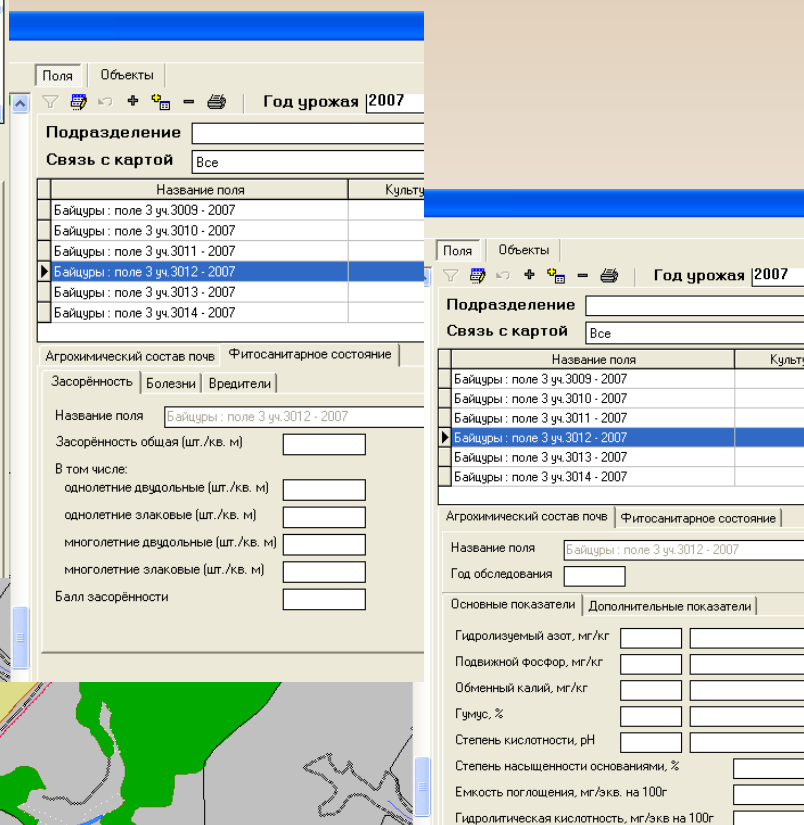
Поля | Объекты

Год урожая 2007

Подразделение

Связь с картой Все

| Название поля | Культу |
|---|---|
| Байцуры : поле 3 уч.3009 - 2007 | |
| Байцуры : поле 3 уч.3010 - 2007 | |
| Байцуры : поле 3 уч.3011 - 2007 | |
| Байцуры : поле 3 уч.3012 - 2007 | |
| Байцуры : поле 3 уч.3013 - 2007 | |
| Байцуры : поле 3 уч.3014 - 2007 | |

Агрохимический состав почв | Фитосанитарное состояние

Засорённость | Болезни | Вредители

Название поля Байцуры : поле 3 уч.3012 - 2007

Засорённость общая (шт./кв. м)

В том числе:

однолетние двудольные (шт./кв. м)

однолетние злаковые (шт./кв. м)

многолетние двудольные (шт./кв. м)

многолетние злаковые (шт./кв. м)

Балл засорённости

Поля | Объекты

Год урожая 2007

Подразделение

Связь с картой Все

| Название поля | Культу |
|---|---|
| Байцуры : поле 3 уч.3009 - 2007 | |
| Байцуры : поле 3 уч.3010 - 2007 | |
| Байцуры : поле 3 уч.3011 - 2007 | |
| Байцуры : поле 3 уч.3012 - 2007 | |
| Байцуры : поле 3 уч.3013 - 2007 | |
| Байцуры : поле 3 уч.3014 - 2007 | |

Агрохимический состав почв | Фитосанитарное состояние

Название поля Байцуры : поле 3 уч.3012 - 2007

Год обследования

Основные показатели | Дополнительные показатели

Гидролизуемый азот, мг/кг

Подвижной фосфор, мг/кг

Обменный калий, мг/кг

Гумус, %

Степень кислотности, pH

Степень насыщенности основаниями, %

Емкость поглощения, мг/экв. на 100г

Гидролитическая кислотность, мг/экв на 100г